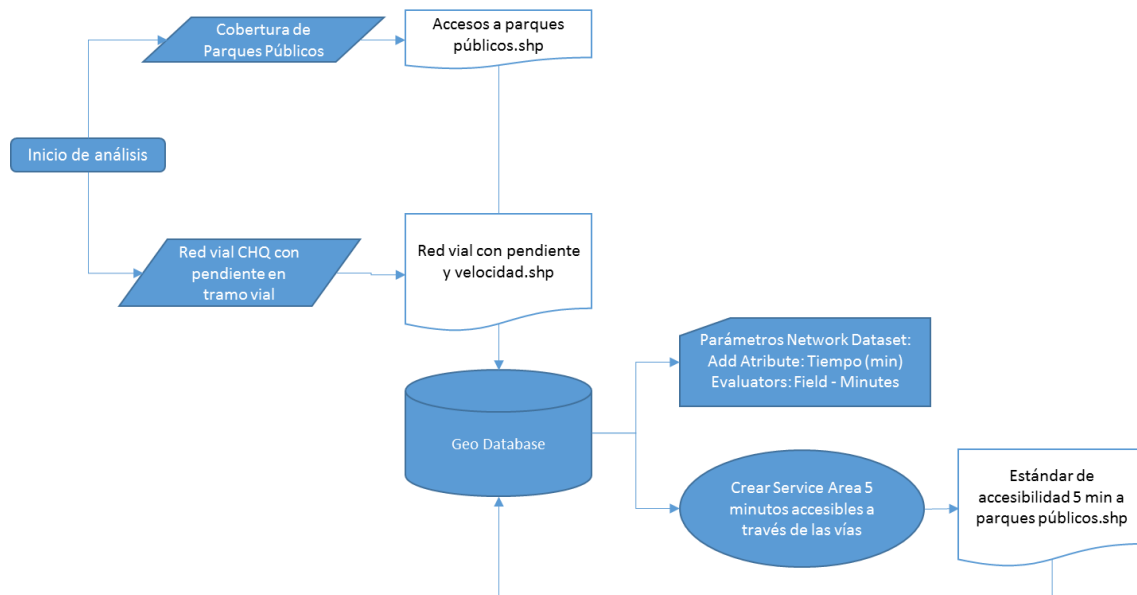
Cobertura de Parques Públicos

Accesos a parques públicos.shp

Inicio de análisis

Red vial CHQ con pendiente en tramo vial

Red vial con pendiente y velocidad.shp

Parámetros Network Dataset:
Add Atribute: Tiempo (min)
Evaluators: Field - Minutes

Geo Database

Crear Service Area 5 minutos accesibles a través de las vías

Estándar de accesibilidad 5 min a parques públicos.shp